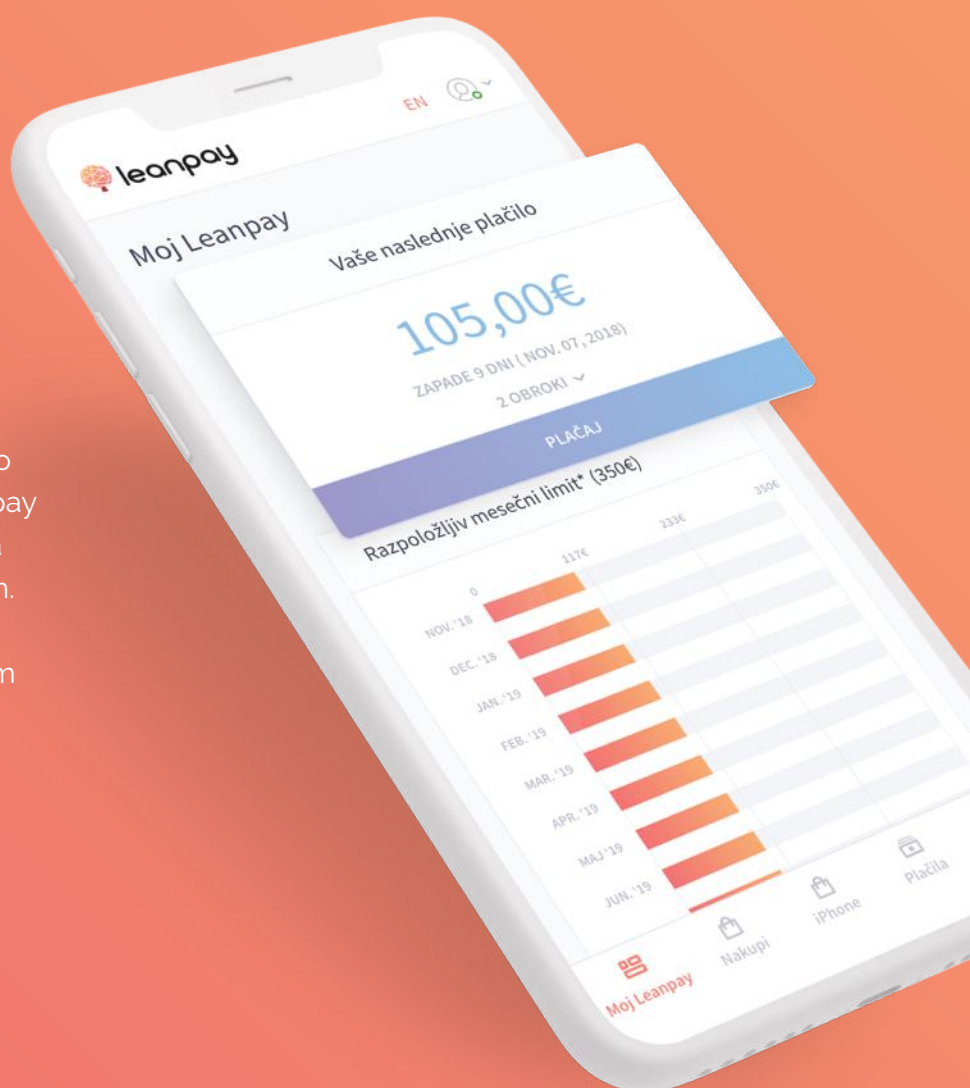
EN

leanpay

Moj Leanpay

Vaše naslednje plačilo

105,00€

ZAPADE 9 DNI (NOV. 07, 2018)

2 OBROKI

PLAČAJ

Razpoložljiv mesečni limit* (350€)

0
117€
233€
350€

NOV. '18
DEC. '18
JAN. '19
FEB. '19
MAR. '19
APR. '19
MAJ '19
JUN. '19

Moj Leanpay
Nakupi
iPhone
Plačila

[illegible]o
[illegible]pay
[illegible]a
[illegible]n.
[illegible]m